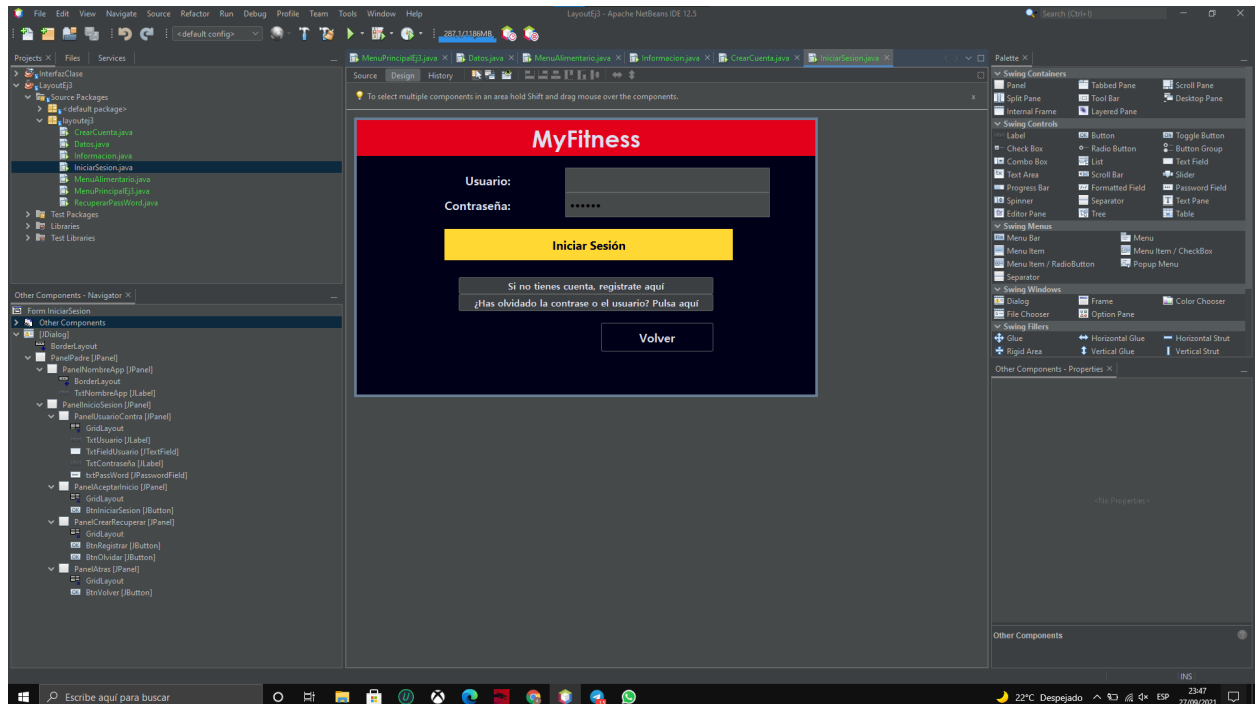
File Edit View Navigate Source Refactor Run Debug Profile Team Tools Window Help

LayoutEj3 - Apache NetBeans IDE 12.5

Search (Ctrl+I)

<default config>

287.1/1186MB

Projects × Files Services

InterfazClase
LayoutEj3
Source Packages
<default package>
layoutej3
CrearCuenta.java
Datos.java
Informacion.java
IniciarSesion.java
MenuAlimentario.java
MenuPrincipalEj3.java
RecuperarPassWord.java
Test Packages
Libraries
Test Libraries

Other Components - Navigator ×

Form IniciarSesion
Other Components
[JDialog]
BorderLayout
PanelPadre [JPanel]
PanelNombreApp [JPanel]
BorderLayout
TxtNombreApp [JLabel]
PanelInicioSesion [JPanel]
PanelUsuarioContra [JPanel]
GridLayout
TxtUsuario [JLabel]
TxtFieldUsuario [JTextField]
TxtContraseña [JLabel]
txtPassWord [JPasswordField]
PanelAceptarInicio [JPanel]
GridLayout
BtnIniciarSesion [JButton]
PanelCrearRecuperar [JPanel]
GridLayout
BtnRegistrar [JButton]
BtnOlvidar [JButton]
PanelAtras [JPanel]
GridLayout
BtnVolver [JButton]

MenuPrincipalEj3.java × Datos.java × MenuAlimentario.java × Informacion.java × CrearCuenta.java × IniciarSesion.java ×

Source Design History

To select multiple components in an area hold Shift and drag mouse over the components.

MyFitness

Usuario:

Contraseña: ••••••

Iniciar Sesión

Si no tienes cuenta, registrate aquí

¿Has olvidado la contrase o el usuario? Pulsa aquí

Volver

Palette ×

Swing Containers
Panel Tabbed Pane Scroll Pane
Split Pane Tool Bar Desktop Pane
Internal Frame Layered Pane
Swing Controls
Label Button Toggle Button
Check Box Radio Button Button Group
Combo Box List Text Field
Text Area Scroll Bar Slider
Progress Bar Formatted Field Password Field
Spinner Separator Text Pane
Editor Pane Tree Table
Swing Menus
Menu Bar Menu
Menu Item Menu Item / CheckBox
Menu Item / RadioButton Popup Menu
Separator
Swing Windows
Dialog Frame Color Chooser
File Chooser Option Pane
Swing Fillers
Glue Horizontal Glue Horizontal Strut
Rigid Area Vertical Glue Vertical Strut

Other Components - Properties ×

<No Properties>

Other Components

INS

Escribe aquí para buscar

22°C Despejado ESP 23:47 27/09/2021